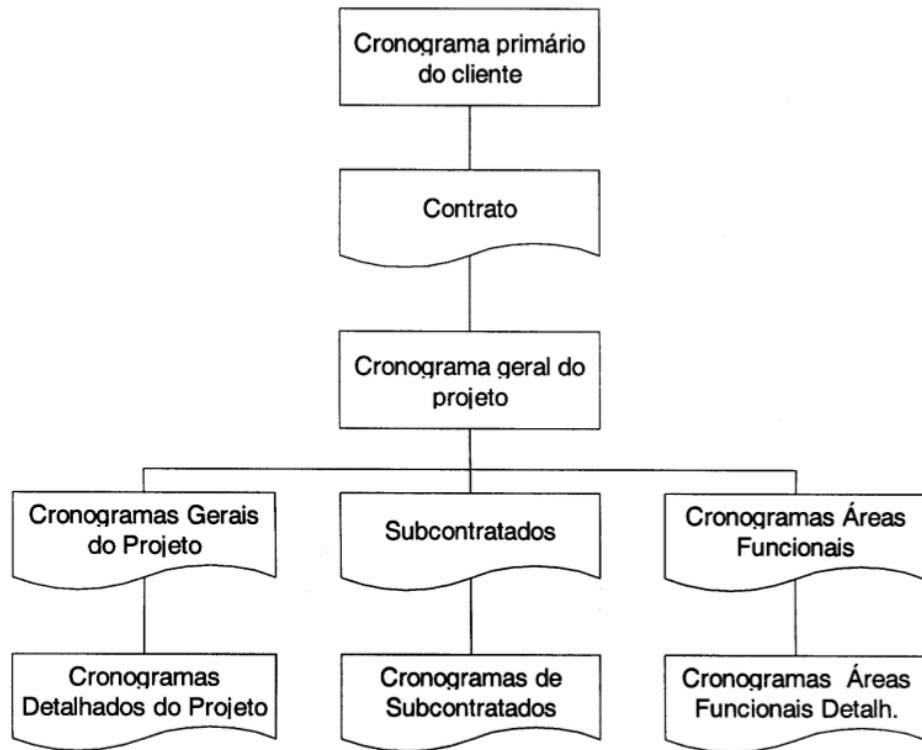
Cronograma primário do cliente

Contrato

Cronograma geral do projeto

Cronogramas Gerais do Projeto

Subcontratados

Cronogramas Áreas Funcionais

Cronogramas Detalhados do Projeto

Cronogramas de Subcontratados

Cronogramas Áreas Funcionais Detalh.